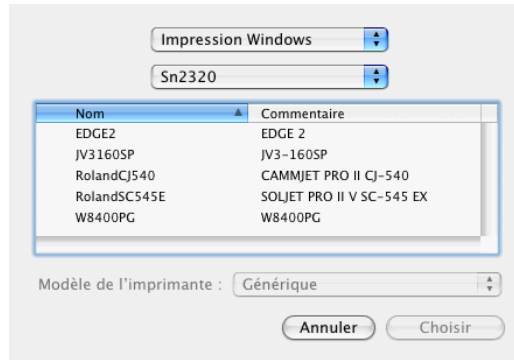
Impression Windows

Sn2320

| Nom | Commentaire |
|---|---|
| EDGE2 | EDGE 2 |
| JV3160SP | JV3-160SP |
| RolandCJ540 | CAMMJET PRO II CJ-540 |
| RolandSC545E | SOLJET PRO II V SC-545 EX |
| W8400PG | W8400PG |

Modèle de l'imprimante : Générique

Annuler Choisir